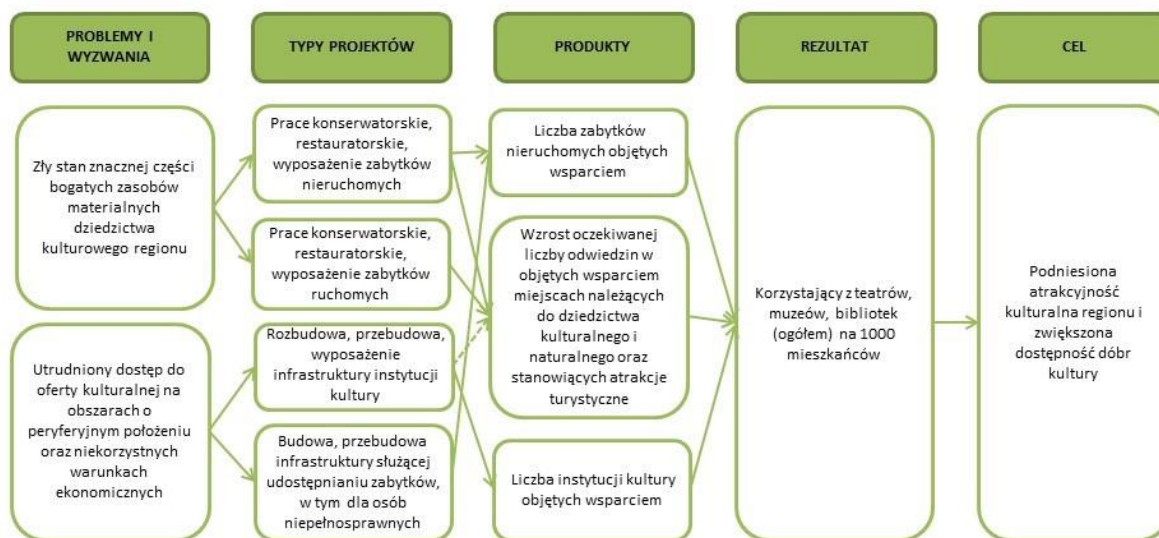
PROBLEMY I WYZWANIA

TYPY PROJEKTÓW

PRODUKTY

REZULTAT

CEL

Zły stan znacznej części bogatych zasobów materialnych dziedzictwa kulturowego regionu

Utrudniony dostęp do oferty kulturalnej na obszarach o peryferyjnym położeniu oraz niekorzystnych warunkach ekonomicznych

Prace konserwatorskie, restauratorskie, wyposażenie zabytków nieruchomych

Prace konserwatorskie, restauratorskie, wyposażenie zabytków ruchomych

Rozbudowa, przebudowa, wyposażenie infrastruktury instytucji kultury

Budowa, przebudowa infrastruktury służącej udostępnianiu zabytków, w tym dla osób niepełnosprawnych

Liczba zabytków nieruchomych objętych wsparciem

Wzrost oczekiwanej liczby odwiedzin w objętych wsparciem miejscach należących do dziedzictwa kulturalnego i naturalnego oraz stanowiących atrakcje turystyczne

Liczba instytucji kultury objętych wsparciem

Korzystający z teatrów, muzeów, bibliotek (ogółem) na 1000 mieszkańców

Podniesiona atrakcyjność kulturalna regionu i zwiększona dostępność dóbr kultury